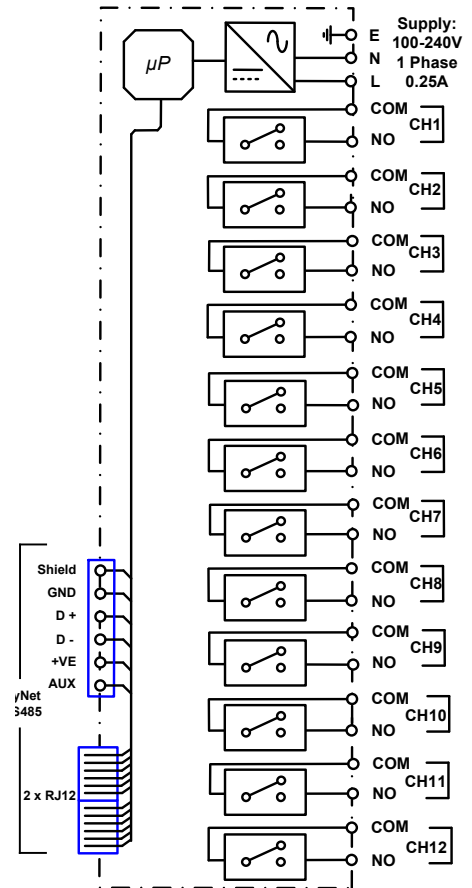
$\mu P$

E
N
L

Supply:
100-240V
1 Phase
0.25A

COM
NO
CH1

COM
NO
CH2

COM
NO
CH3

COM
NO
CH4

COM
NO
CH5

COM
NO
CH6

COM
NO
CH7

COM
NO
CH8

COM
NO
CH9

COM
NO
CH10

COM
NO
CH11

COM
NO
CH12

Shield
GND
D +
D -
+VE
AUX

yNet
S485

2 x RJ12